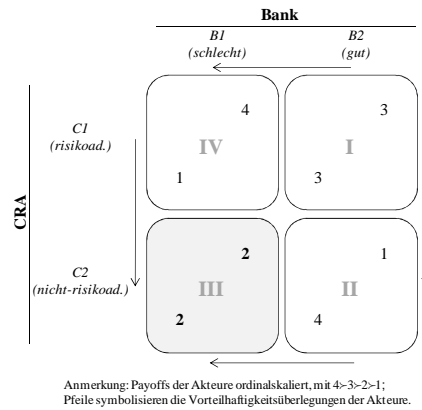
Bank

B1
(schlecht)

B2
(gut)

CRA

C1
(risikoad.)

C2
(nicht-risikoad.)

4

IV

1

3

I

3

2

III

2

1

II

4

Anmerkung: Payoffs der Akteure ordinalskaliert, mit 4≻3≻2≻1; Pfeile symbolisieren die Vorteilhaftigkeitsüberlegungen der Akteure.